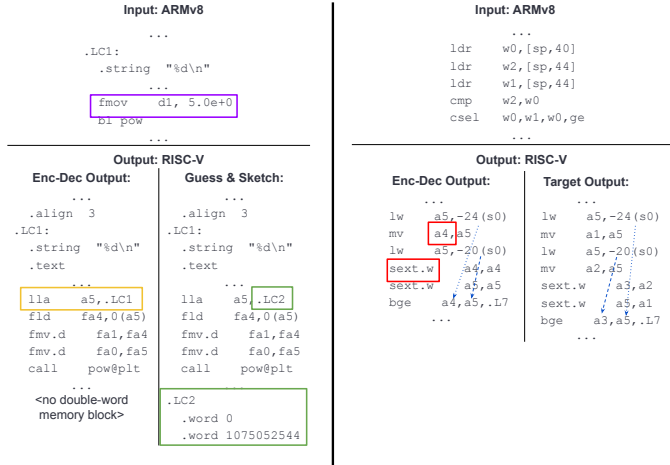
Input: ARMv8

...
.LC1:
.string "%d\n"
...
fmov d1, 5.0e+0
bl pow
...

Output: RISC-V

Enc-Dec Output:

...
.align 3
.LC1:
.string "%d\n"
.text
...
lla a5,.LC1
fld fa4,0(a5)
fmv.d fa1,fa4
fmv.d fa0,fa5
call pow@plt
...
<no double-word memory block>

Guess & Sketch:

...
.align 3
.LC1:
.string "%d\n"
.text
...
lla a5,.LC2
fld fa4,0(a5)
fmv.d fa1,fa4
fmv.d fa0,fa5
call pow@plt
...
.LC2
.word 0
.word 1075052544

Input: ARMv8

...
ldr w0,[sp,40]
ldr w2,[sp,44]
ldr w1,[sp,44]
cmp w2,w0
csel w0,w1,w0,ge
...

Output: RISC-V

Enc-Dec Output:

...
lw a5,-24(s0)
mv a4,a5
lw a5,-20(s0)
sext.w a4,a4
sext.w a5,a5
bge a4,a5,.L7
...

Target Output:

...
lw a5,-24(s0)
mv a1,a5
lw a5,-20(s0)
mv a2,a5
sext.w a3,a2
sext.w a5,a1
bge a3,a5,.L7
...